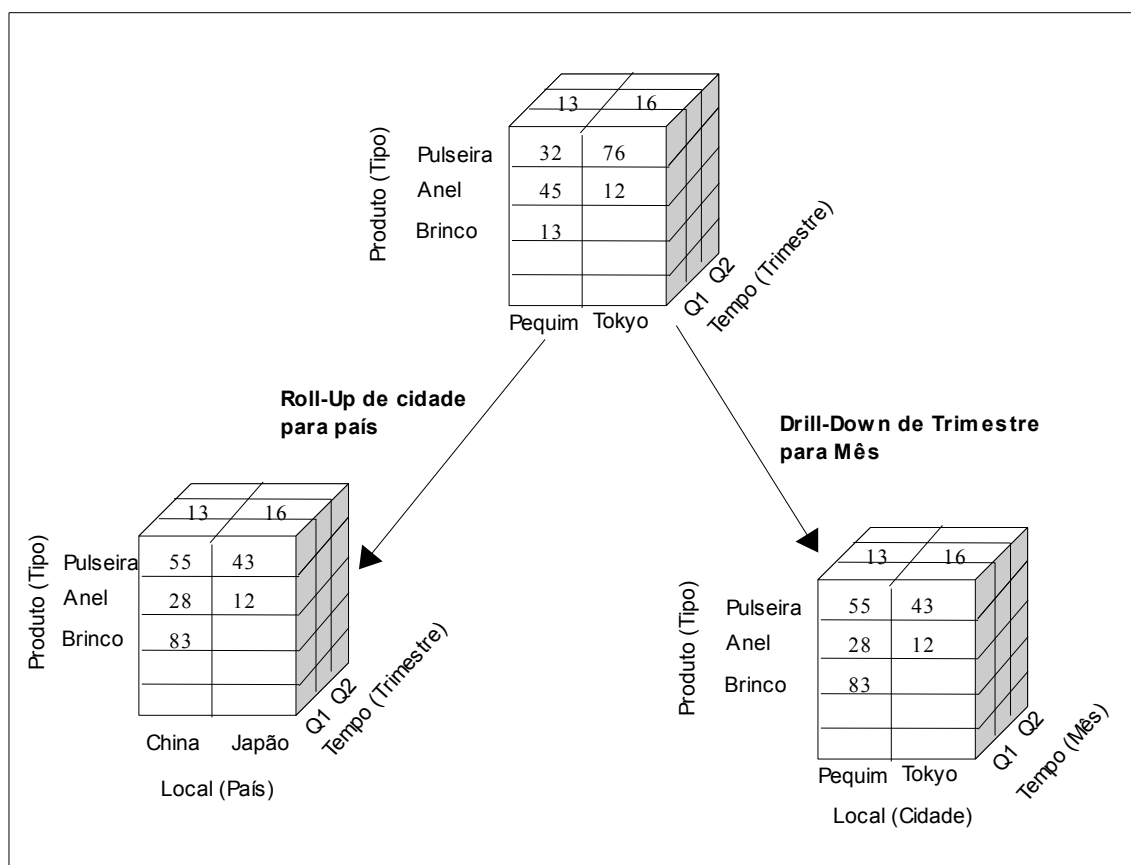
13 16
Produto (Tipo)
Pulseira 32 76
Anel 45 12
Brinco 13
Pequim Tokyo
Q1 Q2
Tempo (Trimestre)

Roll-Up de cidade para país

Drill-Down de Trimestre para Mês

13 16
Produto (Tipo)
Pulseira 55 43
Anel 28 12
Brinco 83
China Japão
Local (País)
Q1 Q2
Tempo (Trimestre)

13 16
Produto (Tipo)
Pulseira 55 43
Anel 28 12
Brinco 83
Pequim Tokyo
Local (Cidade)
Q1 Q2
Tempo (Mês)